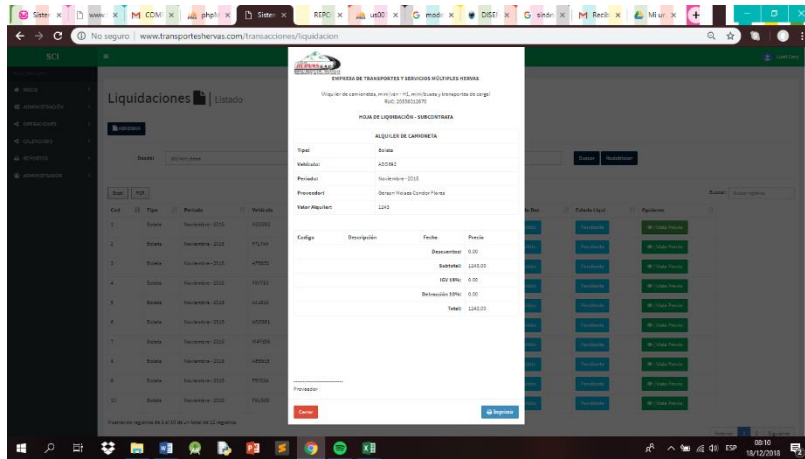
Siste × www × M COMI × phpM × Siste × REPC × us00 × G modi × DISEÑ × G sindr × M Recib × Mi ur ×

No seguro | www.transporteshervas.com/transacciones/liquidacion

SCI

INICIO
ADMINISTRACIÓN
OPERACIONES
LIQUIDACIONES
REPORTES
ADMINISTRADORES

Liquidaciones | Listado

Excel PDF

| Cod | Tipo | Periodo | Vehículo |
|---|---|---|---|
| 1 | Boleta | Noviembre - 2018 | ADD982 |
| 2 | Boleta | Noviembre - 2018 | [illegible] |
| 3 | Boleta | Noviembre - 2018 | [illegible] |
| 4 | Boleta | Noviembre - 2018 | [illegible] |
| 5 | Boleta | Noviembre - 2018 | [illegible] |
| 6 | Boleta | Noviembre - 2018 | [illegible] |
| 7 | Boleta | Noviembre - 2018 | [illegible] |
| 8 | Boleta | Noviembre - 2018 | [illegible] |
| 9 | Boleta | Noviembre - 2018 | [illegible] |
| 10 | Boleta | Noviembre - 2018 | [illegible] |

Mostrando registros de 1 al 10 de un total de 12 registros

Buscar Restablecer

Buscar:

Estado Liqui Opciones

Vista Previa

EMPRESA DE TRANSPORTES Y SERVICIOS MÚLTIPLES HERVAS

Alquiler de camionetas, mini-van - H1, mini/buses y transportes de carga!
RUC: 20556312670

HOJA DE LIQUIDACIÓN - SUBCONTRATA

ALQUILER DE CAMIONETA

Tipo: Boleta
Vehículo: ADD982
Periodo: Noviembre - 2018
Proveedor: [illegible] Condor Flores
Valor Alquiler: 1240

| Codigo | Descripción | Fecha | Precio |
|---|---|---|---|
| | | Descuentos: | 0.00 |
| | | Subtotal: | 1240.00 |
| | | IGV 18%: | 0.00 |
| | | Detracción 10%: | 0.00 |
| | | Total: | 1240.00 |

Proveedor

Cerrar Imprimir

ESP 08:10 18/12/2018